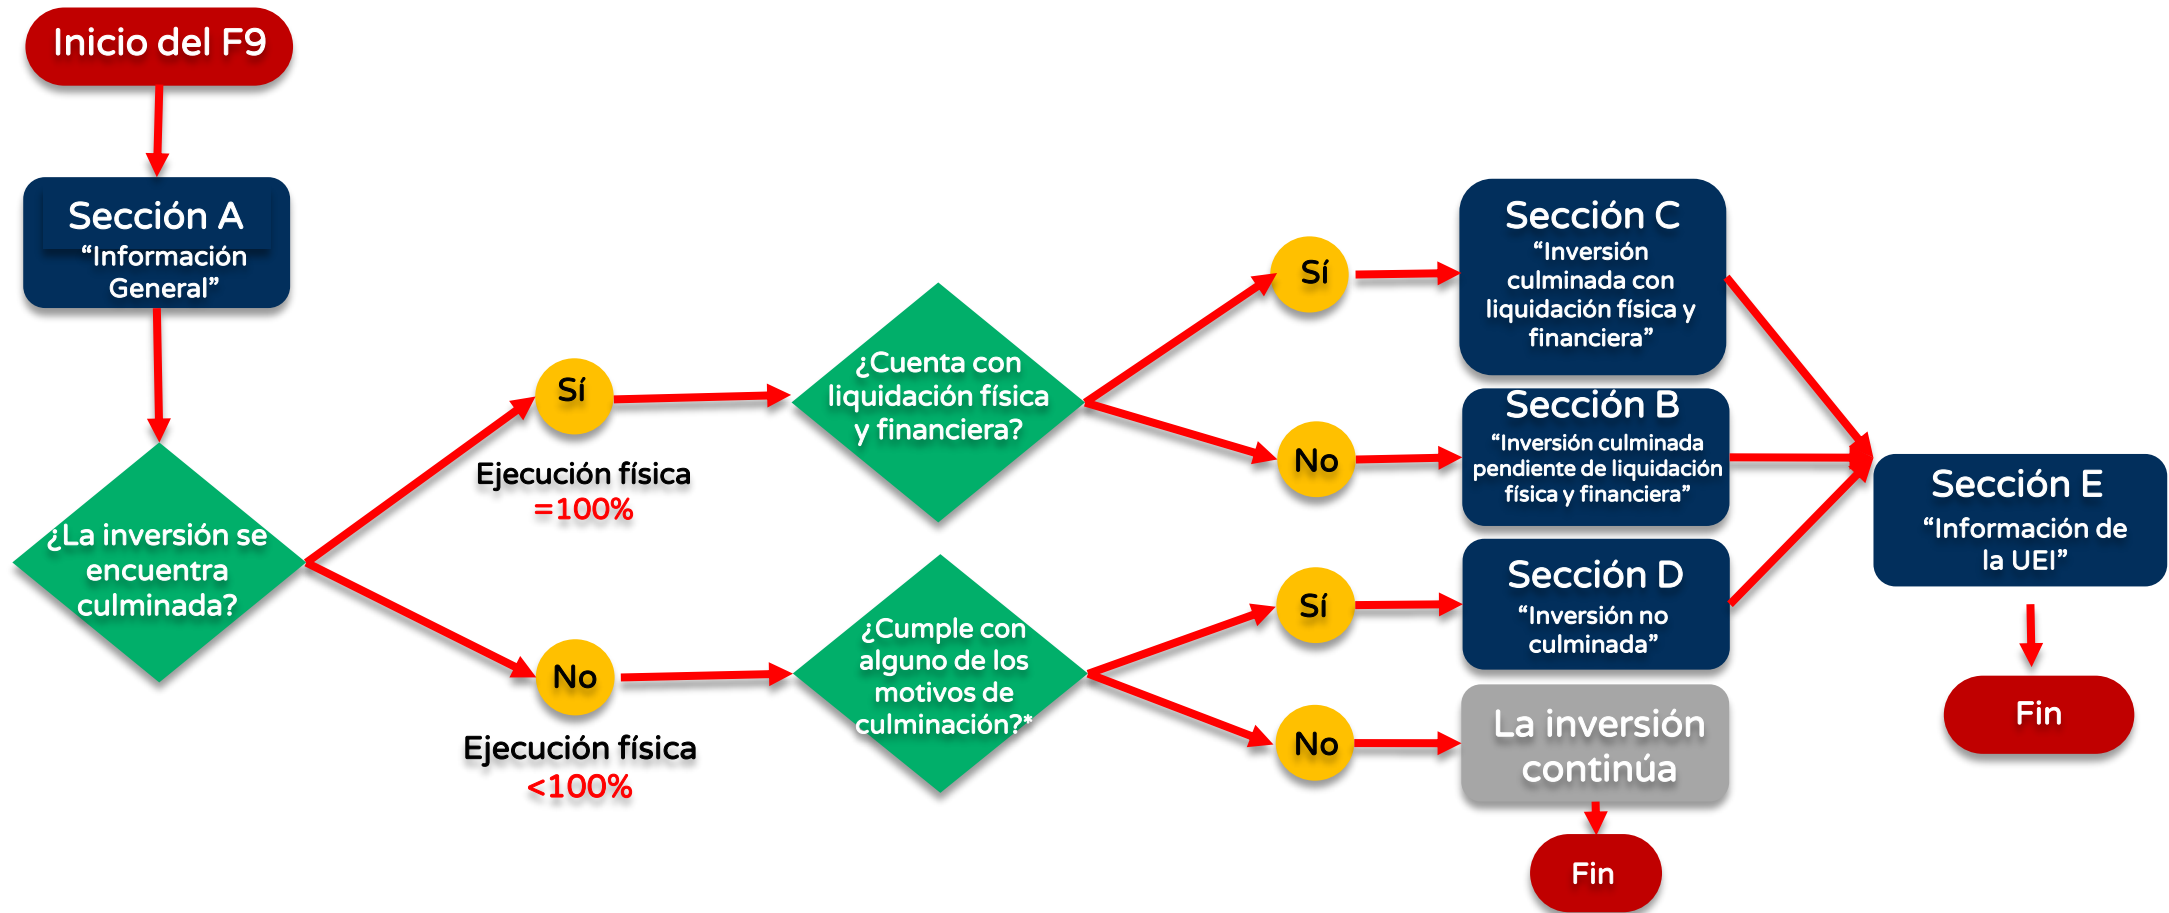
Inicio del F9

Sección A
“Información General”

¿La inversión se encuentra culminada?

Sí

Ejecución física
=100%

No

Ejecución física
<100%

¿Cuenta con liquidación física y financiera?

¿Cumple con alguno de los motivos de culminación?*

Sí

Sección C
“Inversión culminada con liquidación física y financiera”

No

Sección B
“Inversión culminada pendiente de liquidación física y financiera”

Sí

Sección D
“Inversión no culminada”

No

La inversión continúa

Fin

Sección E
“Información de la UEI”

Fin